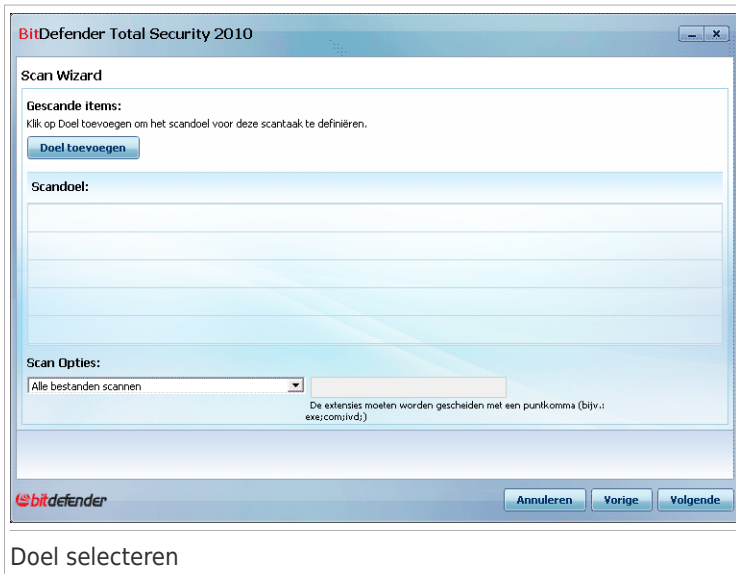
BitDefender Total Security 2010

Scan Wizard

Gescande items:
Klik op Doel toevoegen om het scandoel voor deze scantaak te definiëren.

Doel toevoegen

Scandoel:

Scan Opties:

Alle bestanden scannen

De extensies moeten worden gescheiden met een puntkomma (bijv.: exe;com;ivd;)

bitdefender

Annuleren
Vorige
Volgende

Doel selecteren